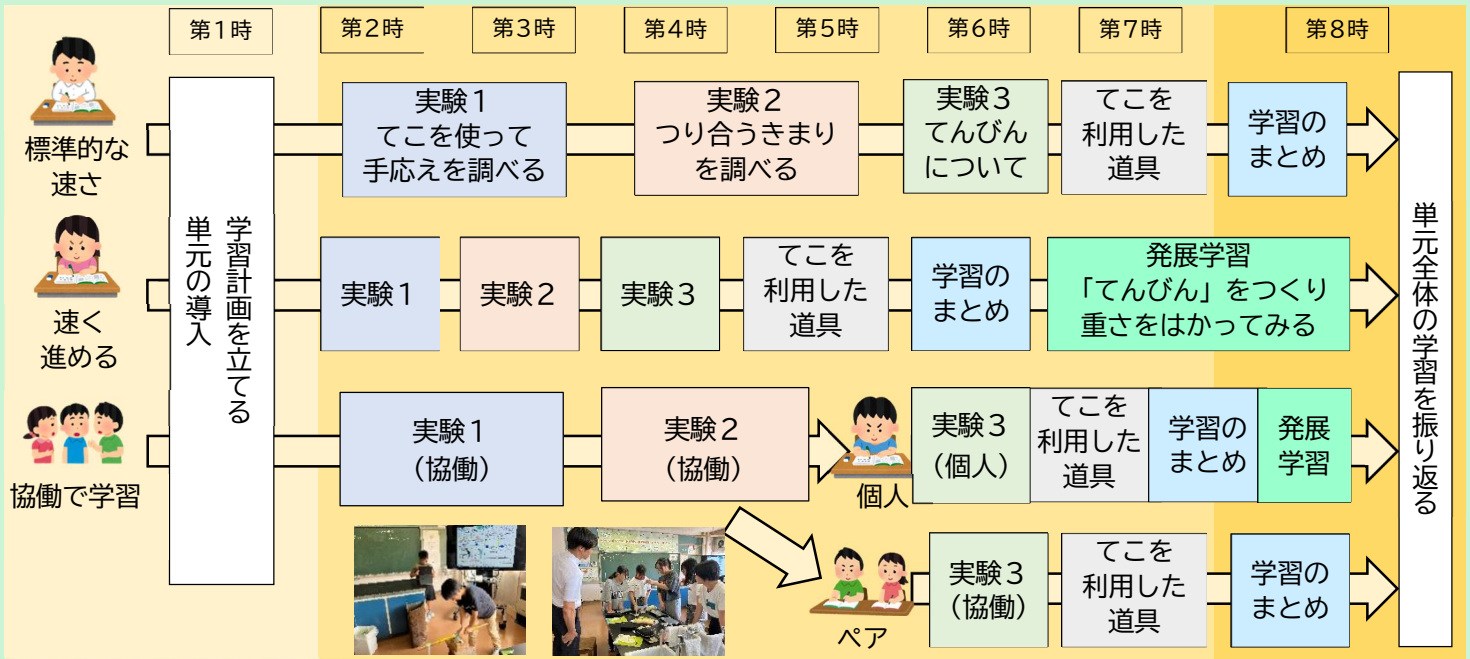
第1時
第2時
第3時
第4時
第5時
第6時
第7時
第8時

標準的な速さ

単元の導入
学習計画を立てる

実験1
てこを使って手応えを調べる

実験2
つり合うきまりを調べる

実験3
てんびんについて

てこを利用した道具

学習のまとめ

単元全体の学習を振り返る

速く進める

実験1

実験2

実験3

てこを利用した道具

学習のまとめ

発展学習
「てんびん」をつくり重さをはかってみる

協働で学習

実験1
(協働)

実験2
(協働)

個人

実験3
(個人)

てこを利用した道具

学習のまとめ

発展学習

ペア

実験3
(協働)

てこを利用した道具

学習のまとめ